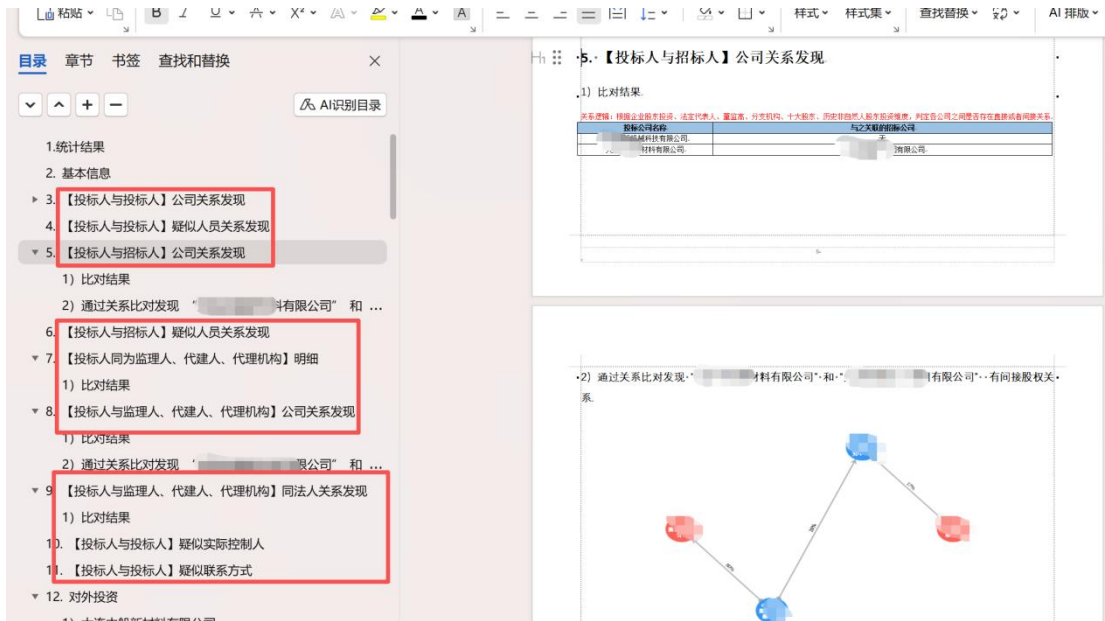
粘贴 B I U A X² A A 样式 样式集 查找替换 AI 排版

目录 章节 书签 查找和替换 ×

AI识别目录

1.统计结果
2. 基本信息
3. 【投标人与投标人】公司关系发现
4. 【投标人与投标人】疑似人员关系发现
5. 【投标人与招标人】公司关系发现
1) 比对结果
2) 通过关系比对发现 "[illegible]料有限公司" 和 ...
6. 【投标人与招标人】疑似人员关系发现
7. 【投标人同为监理人、代建人、代理机构】明细
1) 比对结果
8. 【投标人与监理人、代建人、代理机构】公司关系发现
1) 比对结果
2) 通过关系比对发现 "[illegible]限公司" 和 ...
9. 【投标人与监理人、代建人、代理机构】同法人关系发现
1) 比对结果
10. 【投标人与投标人】疑似实际控制人
11. 【投标人与投标人】疑似联系方式
12. 对外投资
1) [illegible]

5. 【投标人与招标人】公司关系发现

1) 比对结果

关系逻辑：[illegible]

| 投标公司名称 | 与之关联的招标公司 |
|---|---|
| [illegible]科技有限公司 | 无 |
| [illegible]材料有限公司 | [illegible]有限公司 |

2) 通过关系比对发现 "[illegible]材料有限公司" 和 "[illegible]有限公司" 有间接股权关系。